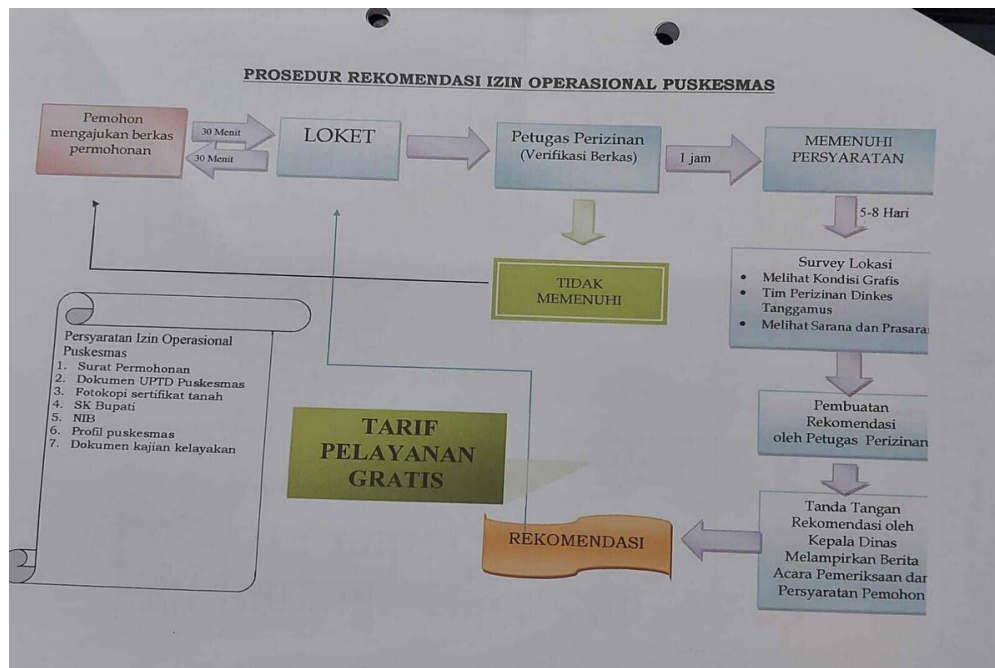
PROSEDUR REKOMENDASI IZIN OPERASIONAL PUSKESMAS

Pemohon mengajukan berkas permohonan

30 Menit

30 Menit

LOKET

Petugas Perizinan (Verifikasi Berkas)

1 jam

MEMENUHI PERSYARATAN

5-8 Hari

TIDAK MEMENUHI

Survey Lokasi
• Melihat Kondisi Grafis
• Tim Perizinan Dinkes Tanggamus
• Melihat Sarana dan Prasara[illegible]

Persyaratan Izin Operasional Puskesmas
1. Surat Permohonan
2. Dokumen UPTD Puskesmas
3. Fotokopi sertifikat tanah
4. SK Bupati
5. NIB
6. Profil puskesmas
7. Dokumen kajian kelayakan

TARIF PELAYANAN GRATIS

Pembuatan Rekomendasi oleh Petugas Perizinan

Tanda Tangan Rekomendasi oleh Kepala Dinas Melampirkan Berita Acara Pemeriksaan dan Persyaratan Pemohon

REKOMENDASI